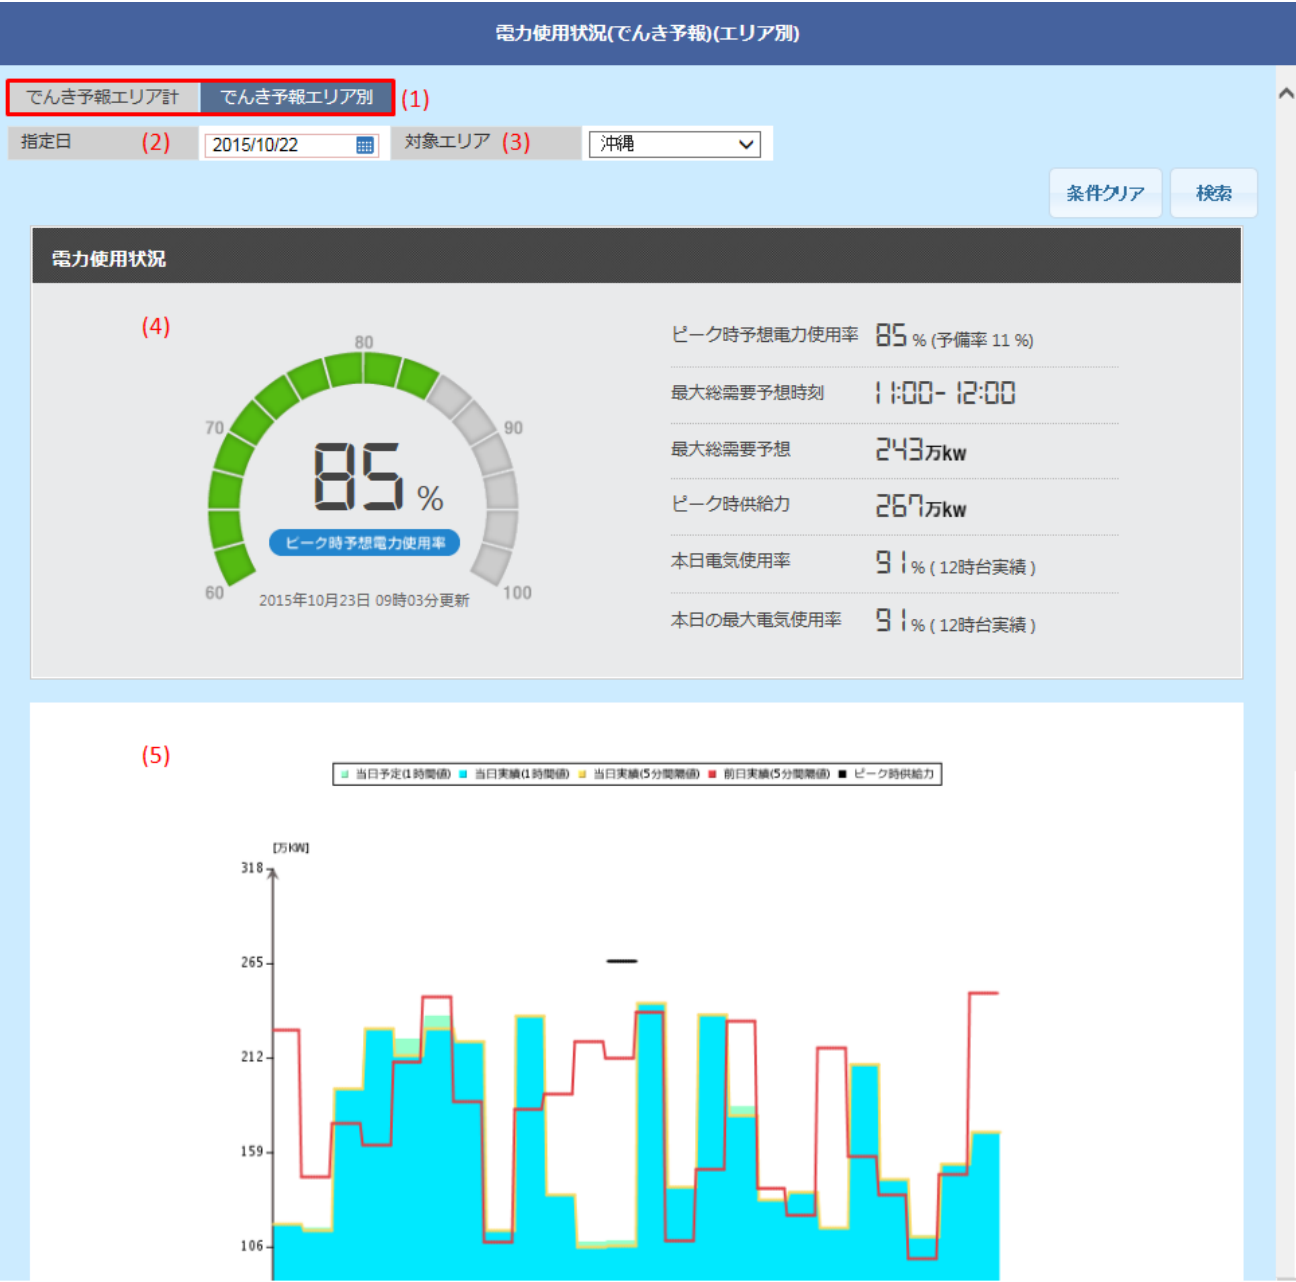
電力使用状況(でんき予報)(エリア別)

でんき予報エリア計 でんき予報エリア別 (1)

指定日 (2) 2015/10/22 対象エリア (3) 沖縄

条件クリア 検索

電力使用状況

(4)

80
70
90
85 %
ピーク時予想電力使用率
60
100
2015年10月23日 09時03分更新

ピーク時予想電力使用率 85 % (予備率 11 %)

最大総需要予想時刻 11:00- 12:00

最大総需要予想 243万kw

ピーク時供給力 267万kw

本日電気使用率 91 % ( 12時台実績 )

本日の最大電気使用率 91 % ( 12時台実績 )

(5)

当日予定(1時間値) 当日実績(1時間値) 当日実績(5分間隔値) 前日実績(5分間隔値) ピーク時供給力

[万KW]
318
265
212
159
106